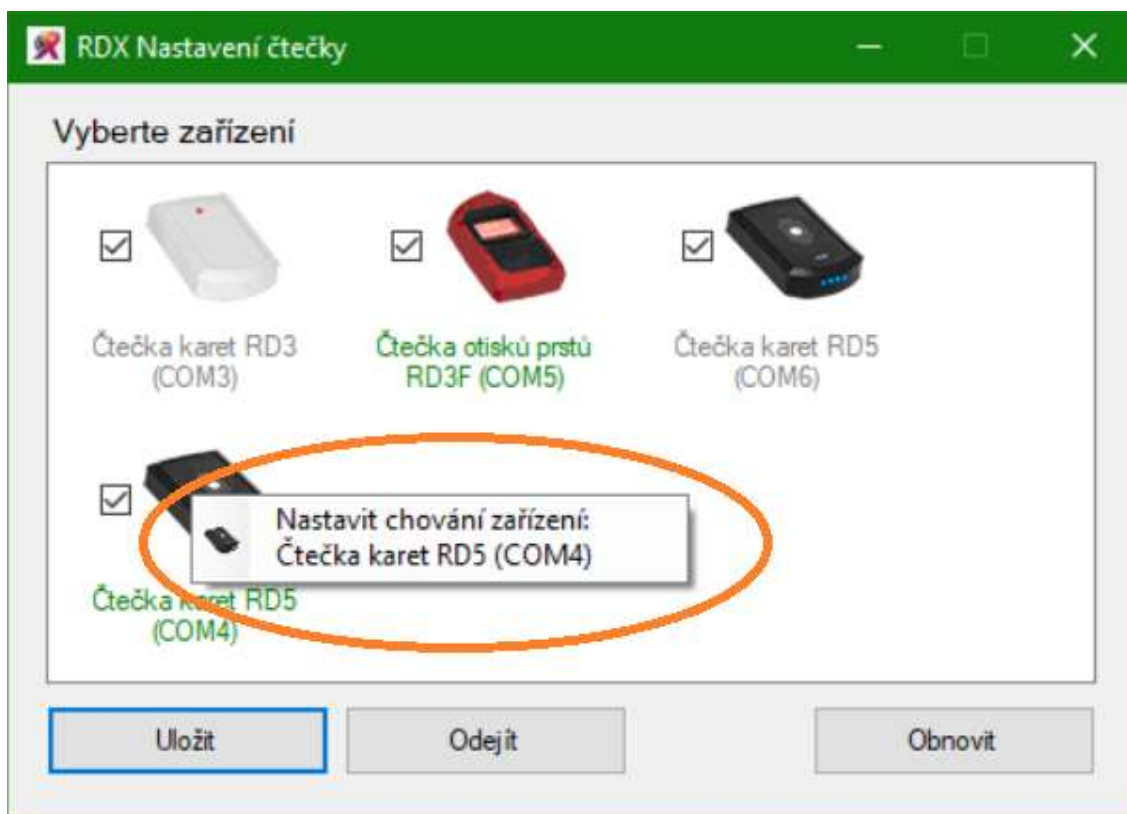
RDX Nastavení čtečky

Vyberte zařízení

Čtečka karet RD3 (COM3)

Čtečka otisků prstů RD3F (COM5)

Čtečka karet RD5 (COM6)

Nastavit chování zařízení: Čtečka karet RD5 (COM4)

Čtečka karet RD5 (COM4)

Uložit

Odejít

Obnovit